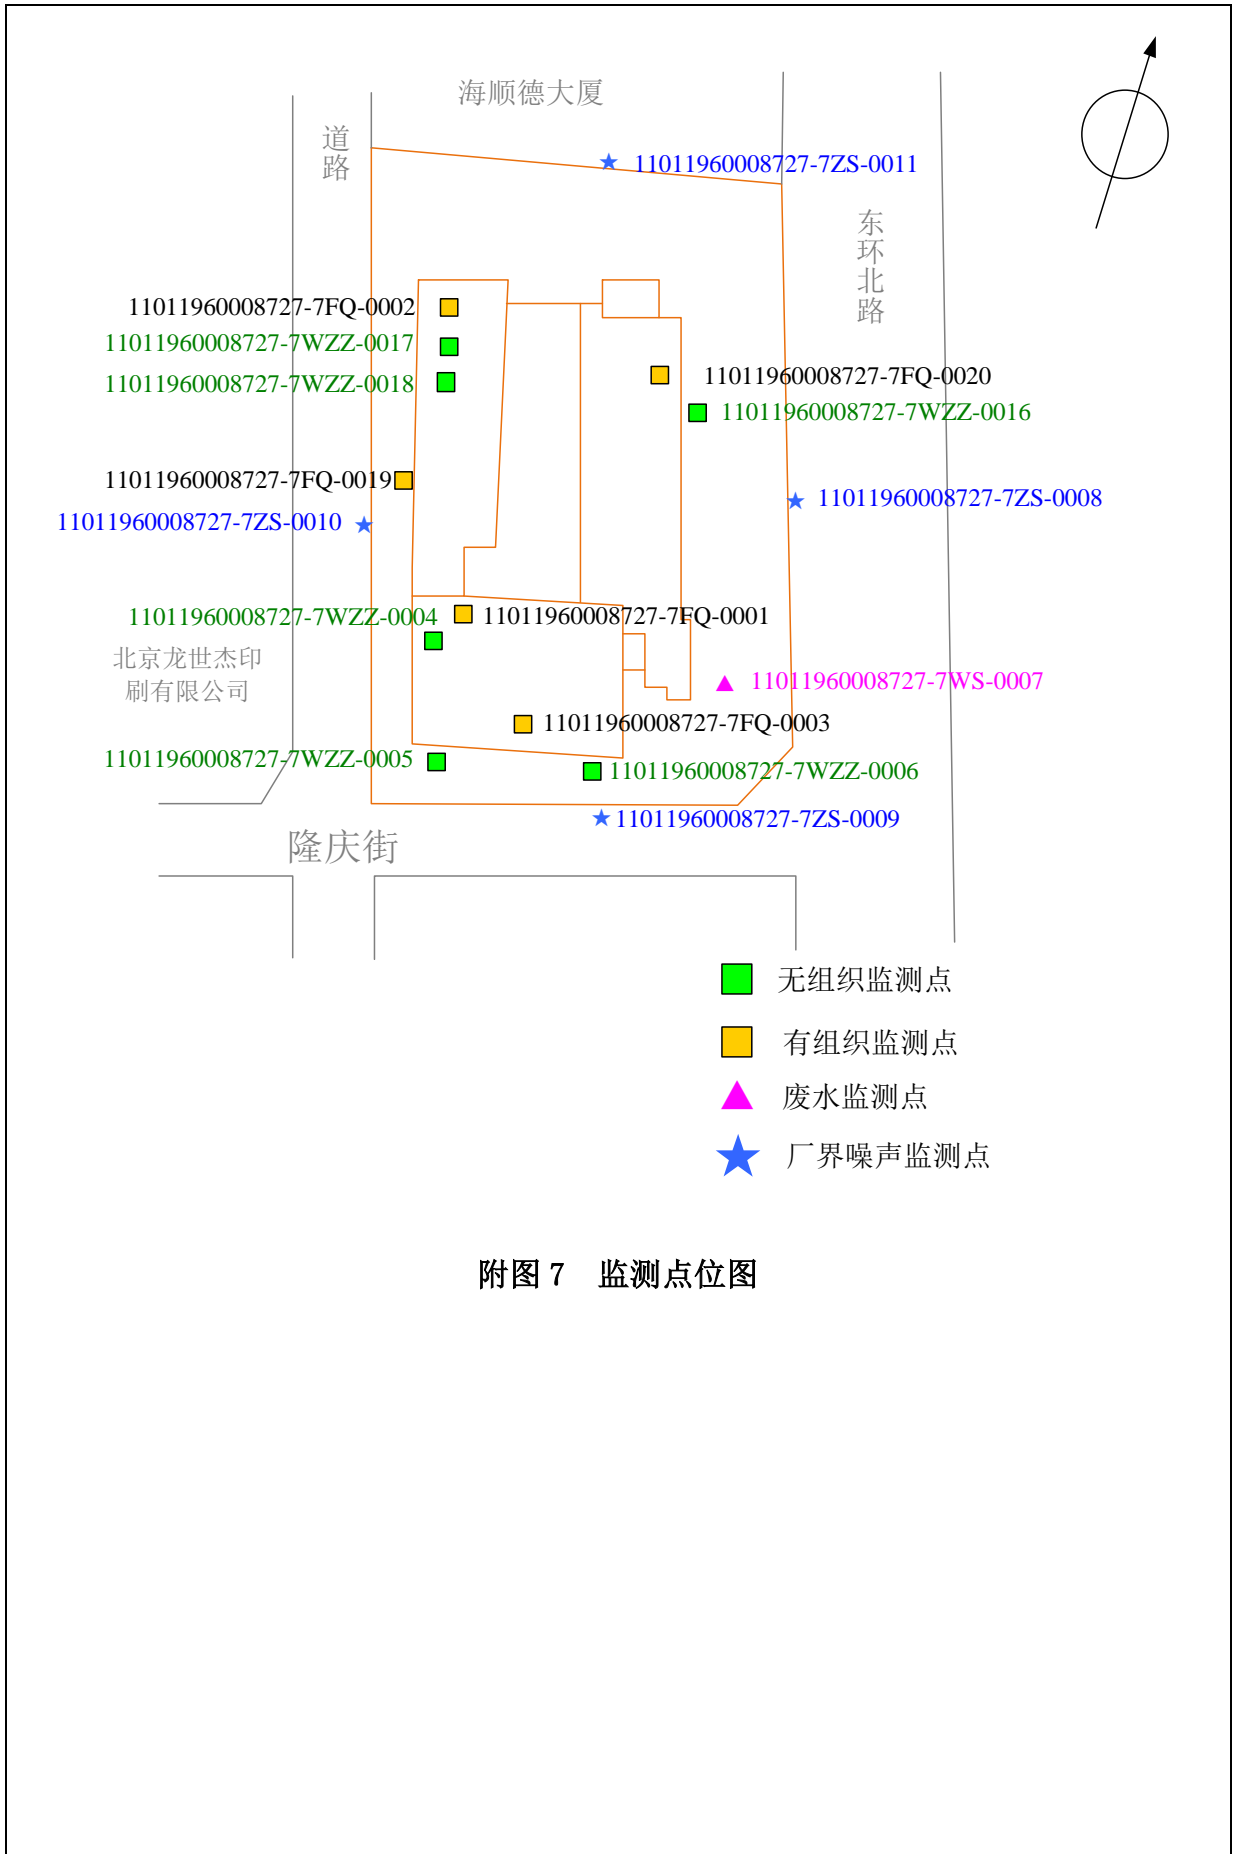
海顺德大厦

道路

11011960008727-7ZS-0011

东环北路

11011960008727-7FQ-0002
11011960008727-7WZZ-0017
11011960008727-7WZZ-0018

11011960008727-7FQ-0020
11011960008727-7WZZ-0016

11011960008727-7FQ-0019
11011960008727-7ZS-0010

11011960008727-7ZS-0008

11011960008727-7WZZ-0004
11011960008727-7FQ-0001

北京龙世杰印刷有限公司

11011960008727-7WS-0007

11011960008727-7FQ-0003

11011960008727-7WZZ-0005
11011960008727-7WZZ-0006
11011960008727-7ZS-0009

隆庆街

无组织监测点
有组织监测点
废水监测点
厂界噪声监测点

附图 7　监测点位图